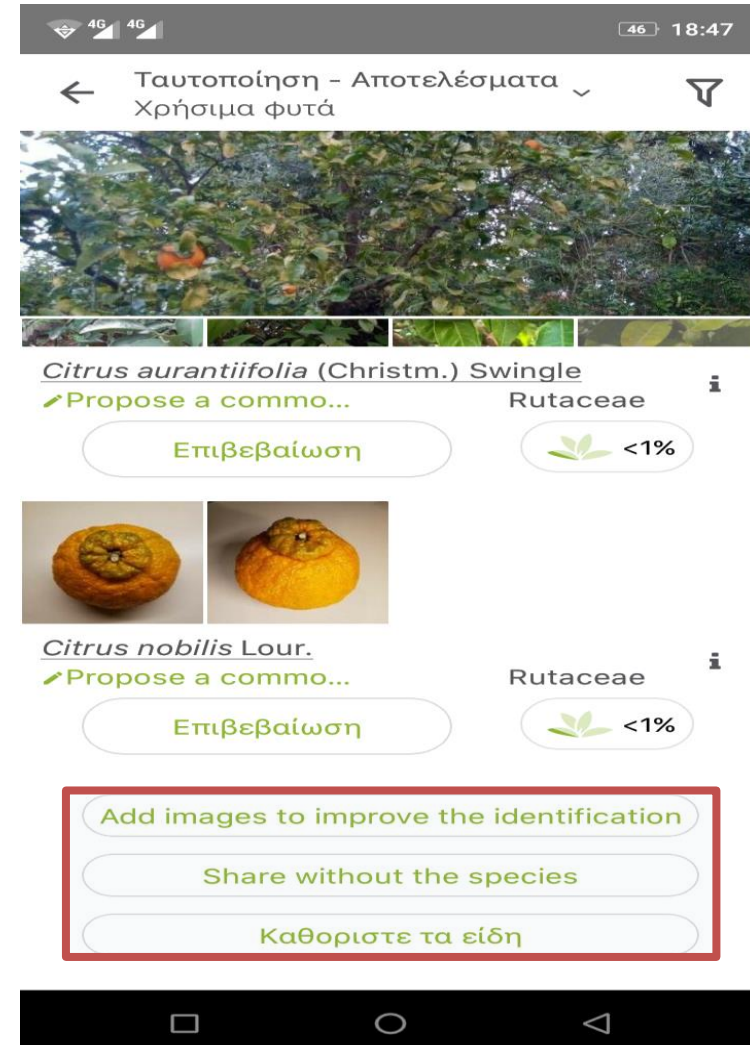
4G 4G 46 18:47

Ταυτοποίηση - Αποτελέσματα
Χρήσιμα φυτά

Citrus aurantiifolia (Christm.) Swingle
Propose a commo...
Rutaceae
Επιβεβαίωση
<1%

Citrus nobilis Lour.
Propose a commo...
Rutaceae
Επιβεβαίωση
<1%

Add images to improve the identification
Share without the species
Καθοριστε τα είδη